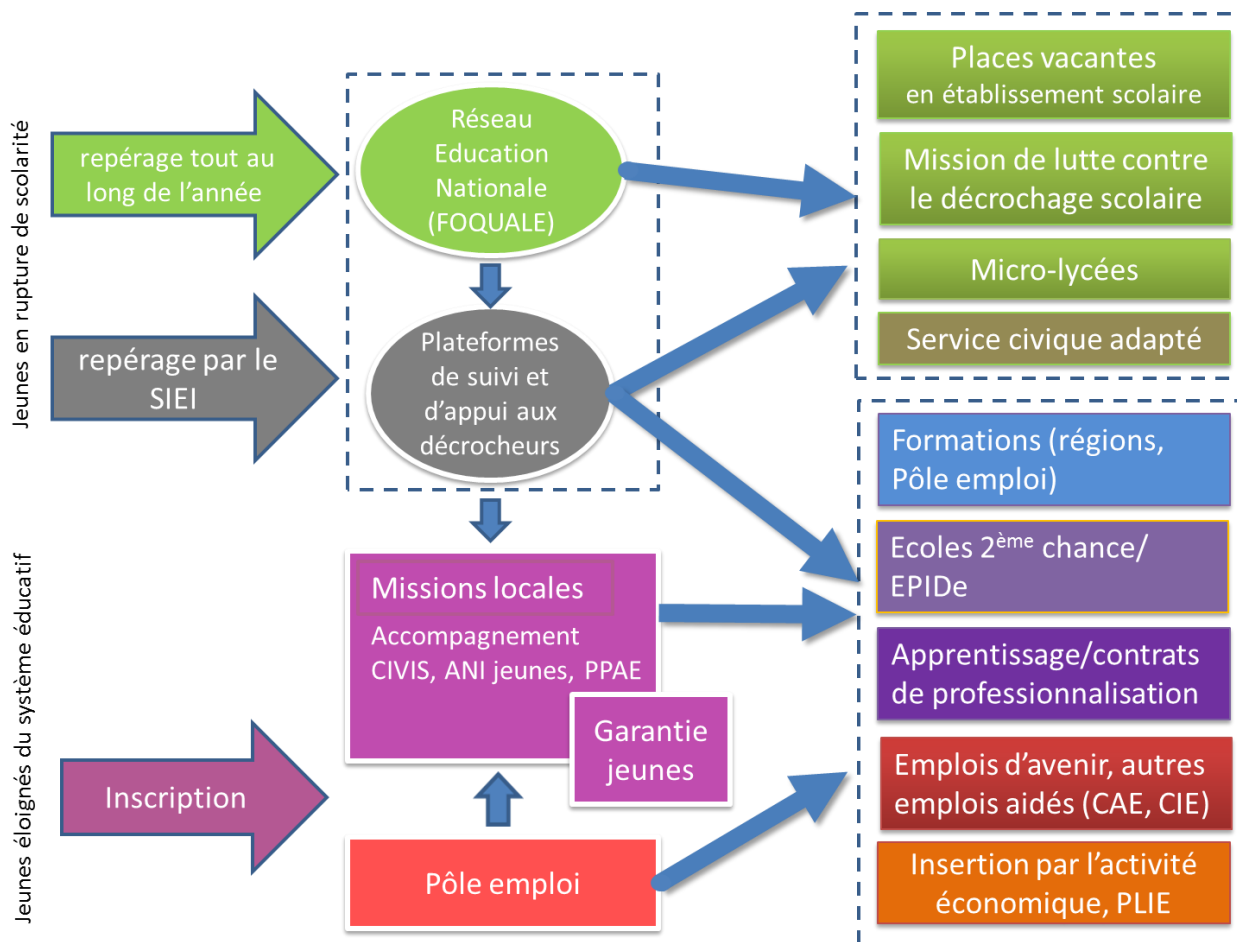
Jeunes en rupture de scolarité

repérage tout au long de l'année

repérage par le SIEI

Réseau Education Nationale (FOQUALE)

Plateformes de suivi et d'appui aux décrocheurs

Places vacantes en établissement scolaire

Mission de lutte contre le décrochage scolaire

Micro-lycées

Service civique adapté

Jeunes éloignés du système éducatif

Inscription

Missions locales

Accompagnement CIVIS, ANI jeunes, PPAE

Garantie jeunes

Pôle emploi

Formations (régions, Pôle emploi)

Ecoles 2$^{ème}$ chance/ EPIDe

Apprentissage/contrats de professionnalisation

Emplois d'avenir, autres emplois aidés (CAE, CIE)

Insertion par l'activité économique, PLIE